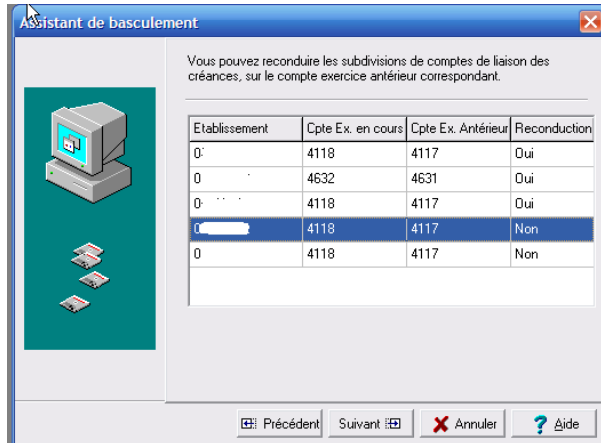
Assistant de basculement

Vous pouvez reconduire les subdivisions de comptes de liaison des créances, sur le compte exercice antérieur correspondant.

| Etablissement | Cpte Ex. en cours | Cpte Ex. Antérieur | Reconduction |
|---|---|---|---|
| 0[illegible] | 4118 | 4117 | Oui |
| 0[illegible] | 4632 | 4631 | Oui |
| 0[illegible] | 4118 | 4117 | Oui |
| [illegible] | 4118 | 4117 | Non |
| 0 | 4118 | 4117 | Non |

Précédent | Suivant | Annuler | Aide